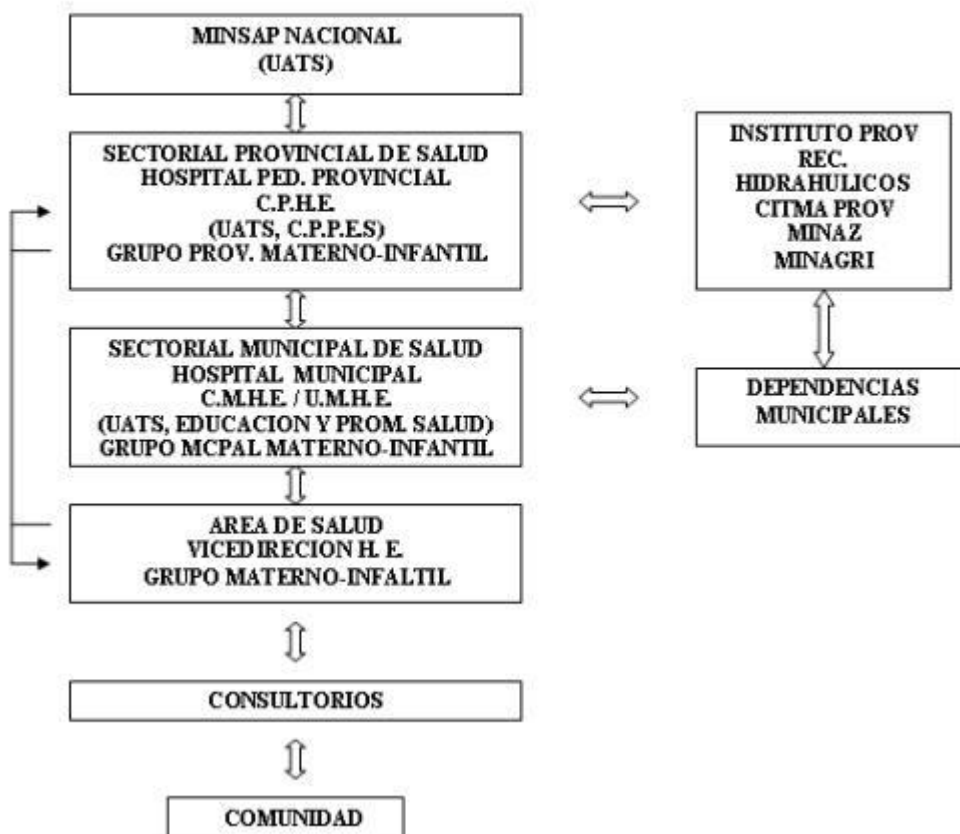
MINSAP NACIONAL
(UATS)

SECTORIAL PROVINCIAL DE SALUD
HOSPITAL PED. PROVINCIAL
C.P.H.E.
(UATS, C.P.P.E.S)
GRUPO PROV. MATERNO-INFANTIL

INSTITUTO PROV
REC.
HIDRAHULICOS
CITMA PROV
MINAZ
MINAGRI

SECTORIAL MUNICIPAL DE SALUD
HOSPITAL MUNICIPAL
C.M.H.E. / U.M.H.E.
(UATS, EDUCACION Y PROM. SALUD)
GRUPO MCPAL MATERNO-INFANTIL

DEPENDENCIAS
MUNICIPALES

AREA DE SALUD
VICEDIRECION H. E.
GRUPO MATERNO-INFALTIL

CONSULTORIOS

COMUNIDAD